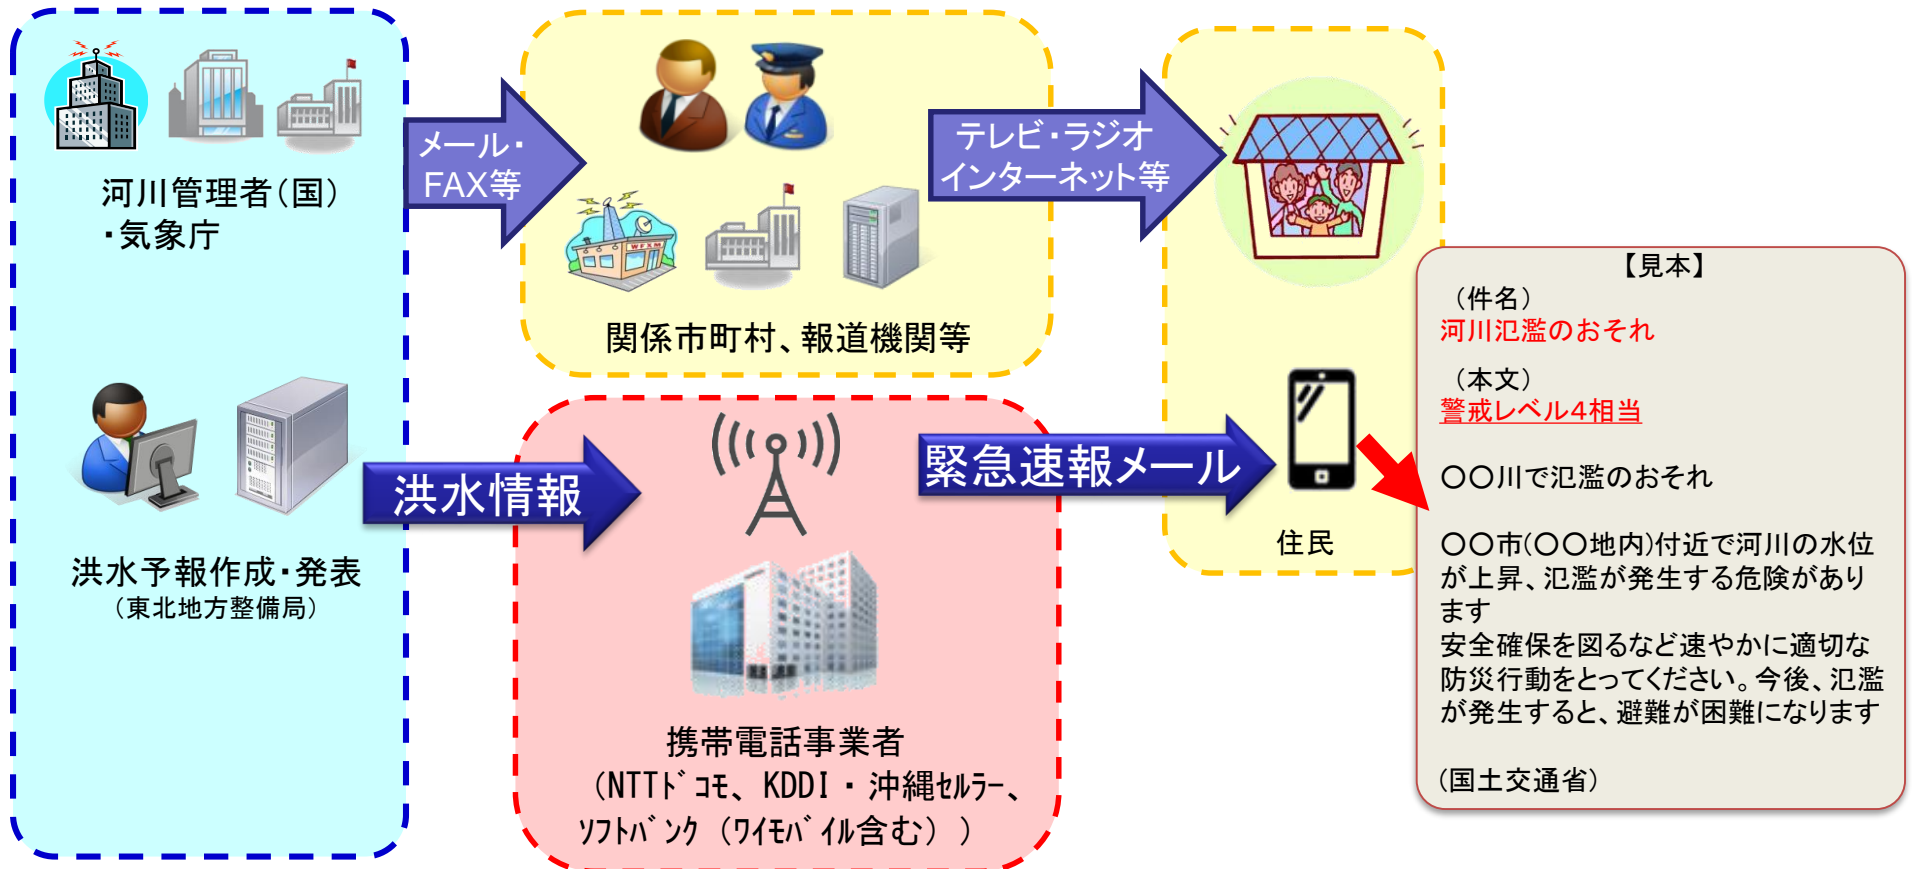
河川管理者（国）
・気象庁

メール・
FAX等

関係市町村、報道機関等

テレビ・ラジオ
インターネット等

洪水予報作成・発表
（東北地方整備局）

洪水情報

携帯電話事業者
（NTTドコモ、KDDI・沖縄セルラー、ソフトバンク（ワイモバイル含む））

緊急速報メール

住民

【見本】
（件名）
河川氾濫のおそれ
（本文）
警戒レベル4相当

○○川で氾濫のおそれ

○○市（○○地内）付近で河川の水位が上昇、氾濫が発生する危険があります
安全確保を図るなど速やかに適切な防災行動をとってください。今後、氾濫が発生すると、避難が困難になります

（国土交通省）